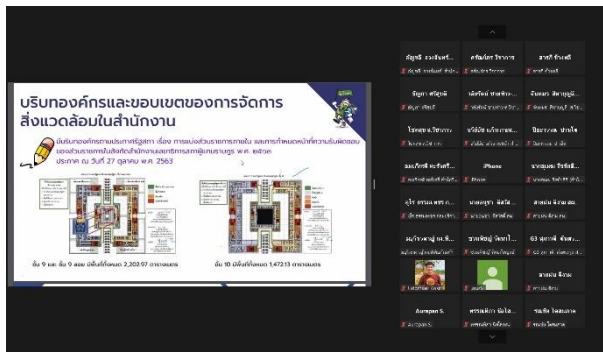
บริบทองค์กรและขอบเขตของการจัดการสิ่งแวดล้อมในสำนักงาน

มีบริบทองค์กรตามประกาศกรุงเทพมหานคร เรื่อง การแบ่งส่วนราชการภายใน และการกำหนดหน้าที่ความรับผิดชอบของส่วนราชการในสังกัดสำนักงานเลขานุการผู้ว่าราชการกรุงเทพมหานคร พ.ศ. ๒๕๖๓ ประกาศ ณ วันที่ 27 ตุลาคม พ.ศ. 2563

ชั้น 9 และ ชั้น 9 ลอย มีพื้นที่ทั้งหมด 2,202.97 ตารางเมตร

ชั้น 10 มีพื้นที่ทั้งหมด 1,472.13 ตารางเมตร

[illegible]

iPhone

Aumpon S.